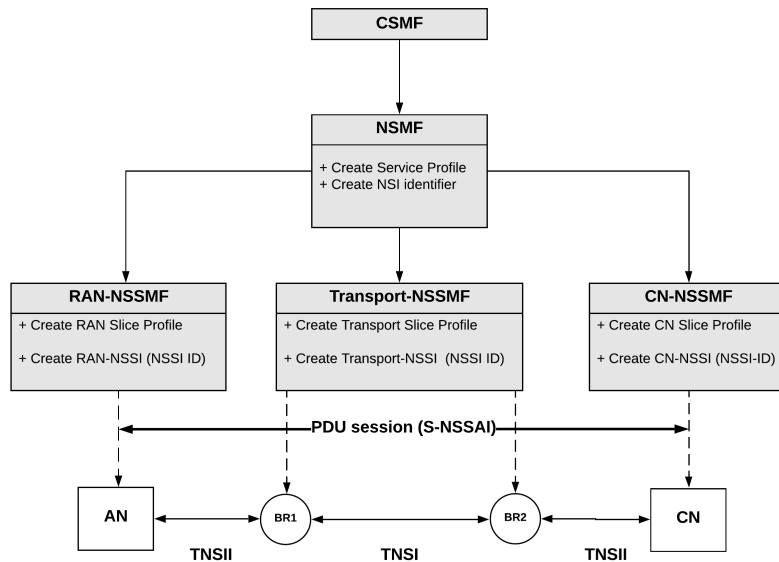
CSMF

NSMF

+ Create Service Profile
+ Create NSI identifier

RAN-NSSMF

+ Create RAN Slice Profile

+ Create RAN-NSSI (NSSI ID)

Transport-NSSMF

+ Create Transport Slice Profile

+ Create Transport-NSSI (NSSI ID)

CN-NSSMF

+ Create CN Slice Profile

+ Create CN-NSSI (NSSI-ID)

PDU session (S-NSSAI)

AN

BR1

BR2

CN

TNSII

TNSI

TNSII